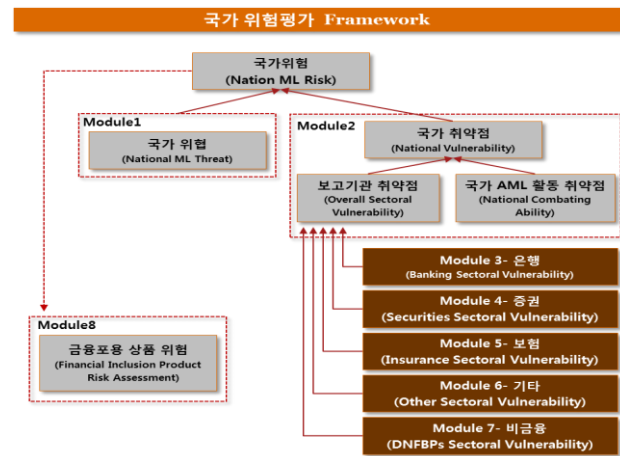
국가 위험평가 Framework

국가위험
(Nation ML Risk)

Module1
국가 위협
(National ML Threat)

Module2
국가 취약점
(National Vulnerability)

보고기관 취약점
(Overall Sectoral Vulnerability)

국가 AML 활동 취약점
(National Combating Ability)

Module 3- 은행
(Banking Sectoral Vulnerability)

Module 4- 증권
(Securities Sectoral Vulnerability)

Module 5- 보험
(Insurance Sectoral Vulnerability)

Module 6- 기타
(Other Sectoral Vulnerability)

Module 7- 비금융
(DNFBPs Sectoral Vulnerability)

Module8
금융포용 상품 위험
(Financial Inclusion Product Risk Assessment)